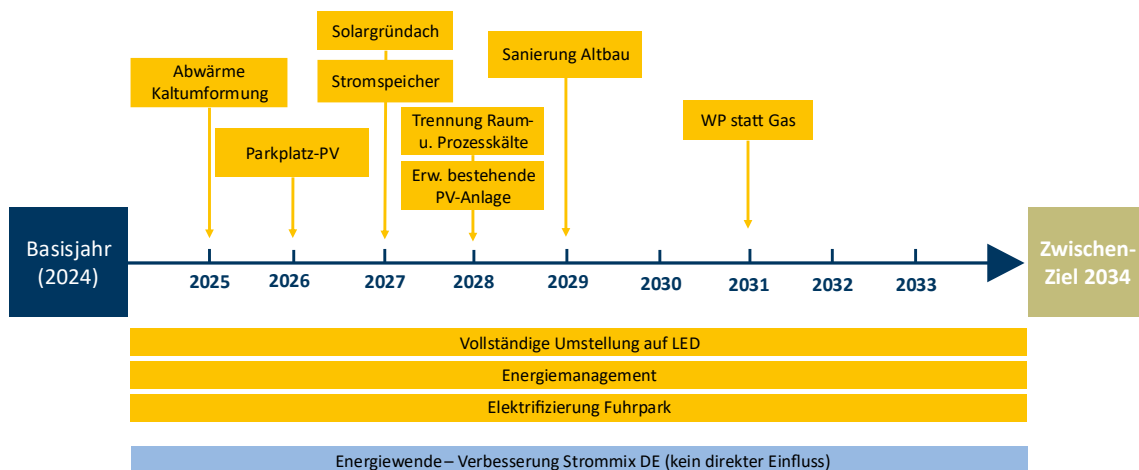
Solargründach

Sanierung Altbau

Abwärme Kaltumformung

Stromspeicher

Trennung Raum- u. Prozesskälte

WP statt Gas

Parkplatz-PV

Erw. bestehende PV-Anlage

Basisjahr (2024)

2025

2026

2027

2028

2029

2030

2031

2032

2033

Zwischen-Ziel 2034

Vollständige Umstellung auf LED

Energiemanagement

Elektrifizierung Fuhrpark

Energiewende – Verbesserung Strommix DE (kein direkter Einfluss)